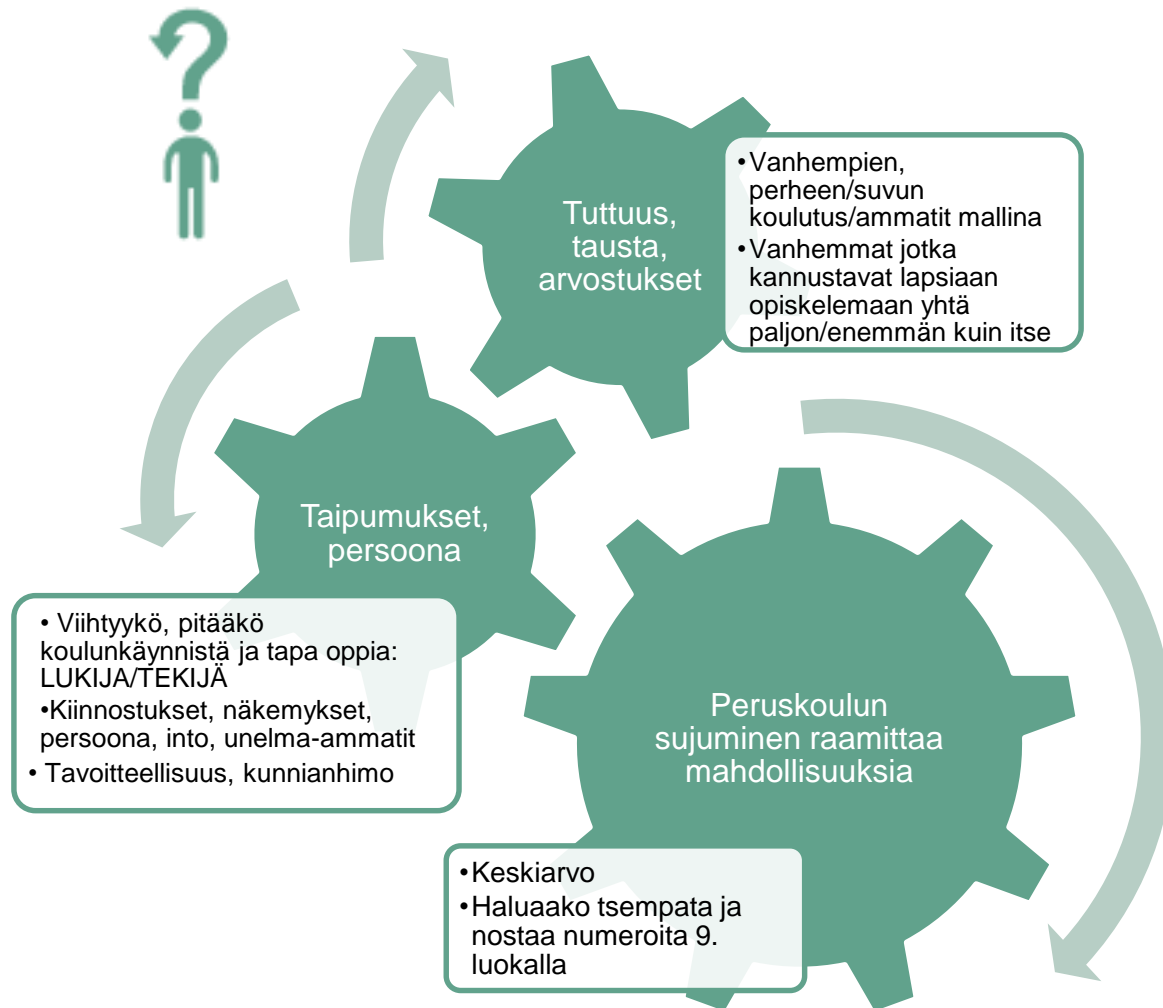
Tuttuus, tausta, arvostukset

•Vanhempien, perheen/suvun koulutus/ammatit mallina
•Vanhemmat jotka kannustavat lapsiaan opiskelemaan yhtä paljon/enemmän kuin itse

Taipumukset, persoona

• Viihtyykö, pitääkö koulunkäynnistä ja tapa oppia: LUKIJA/TEKIJÄ
•Kiinnostukset, näkemykset, persoona, into, unelma-ammatit
• Tavoitteellisuus, kunnianhimo

Peruskoulun sujuminen raamittaa mahdollisuuksia

•Keskiarvo
•Haluaako tsempata ja nostaa numeroita 9. luokalla